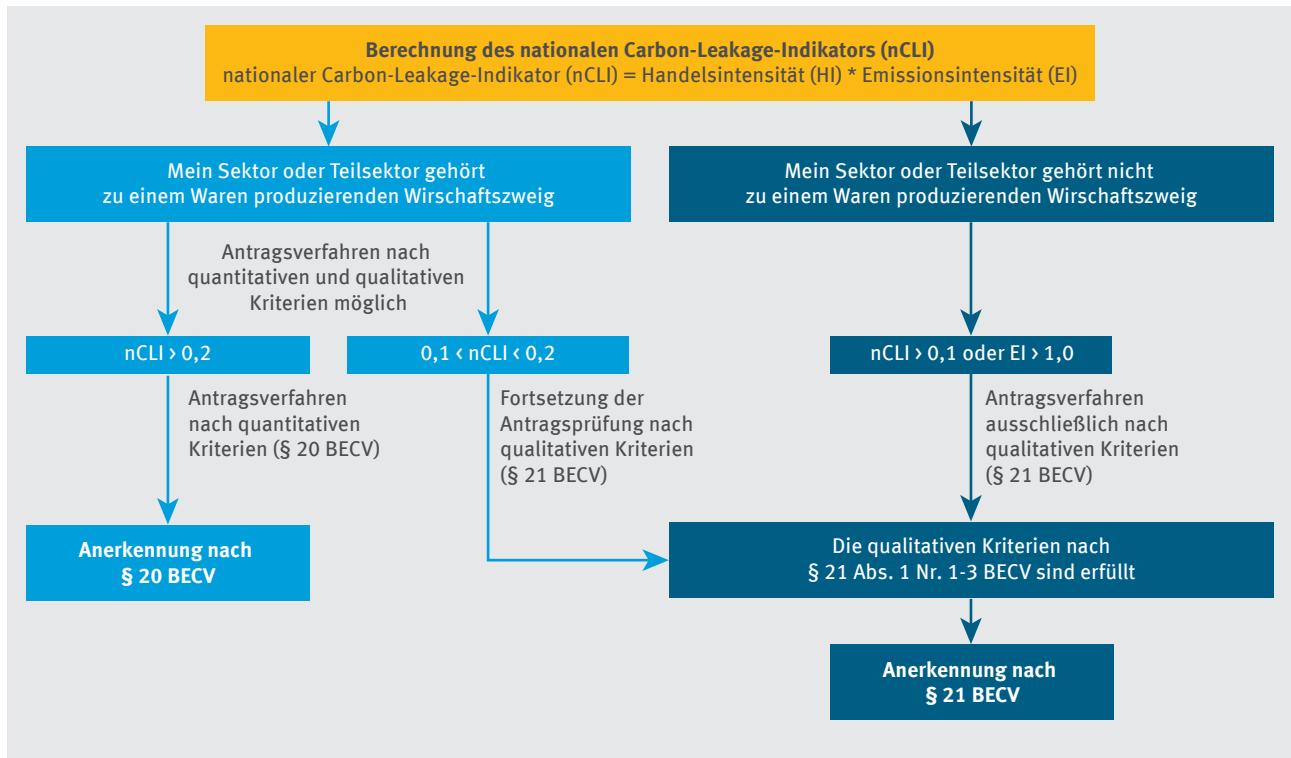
**Berechnung des nationalen Carbon-Leakage-Indikators (nCLI)**
nationaler Carbon-Leakage-Indikator (nCLI) = Handelsintensität (HI) * Emissionsintensität (EI)

Mein Sektor oder Teilsektor gehört zu einem Waren produzierenden Wirschaftszweig

Mein Sektor oder Teilsektor gehört nicht zu einem Waren produzierenden Wirschaftszweig

Antragsverfahren nach quantitativen und qualitativen Kriterien möglich

nCLI › 0,2

0,1 ‹ nCLI ‹ 0,2

nCLI › 0,1 oder EI › 1,0

Antragsverfahren nach quantitativen Kriterien (§ 20 BECV)

Fortsetzung der Antragsprüfung nach qualitativen Kriterien (§ 21 BECV)

Antragsverfahren ausschließlich nach qualitativen Kriterien (§ 21 BECV)

**Anerkennung nach § 20 BECV**

Die qualitativen Kriterien nach § 21 Abs. 1 Nr. 1-3 BECV sind erfüllt

**Anerkennung nach § 21 BECV**